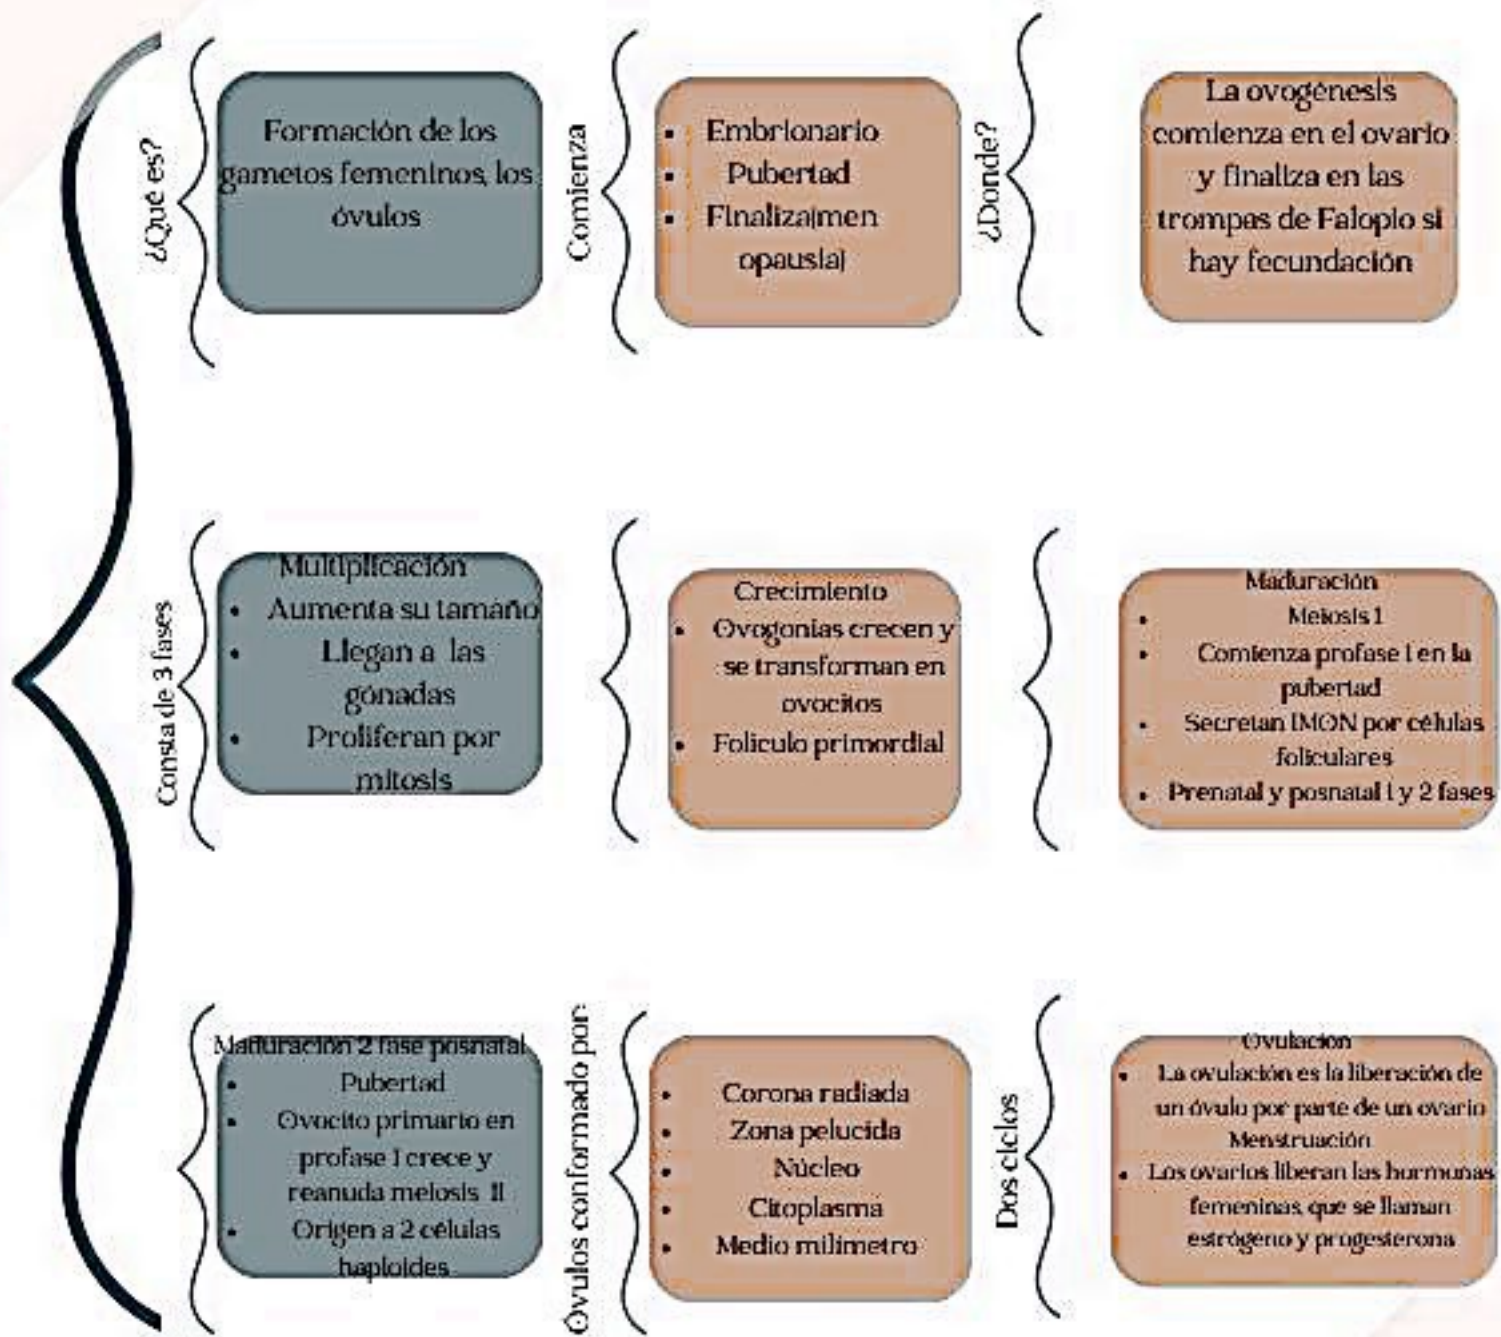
¿Qué es?

Formación de los gametos femeninos, los óvulos

Comienza

- Embrionario
- Pubertad
- Finaliza(menopausia)

¿Donde?

La ovogénesis comienza en el ovario y finaliza en las trompas de Falopio si hay fecundación

Consta de 3 fases

Multiplicación
- Aumenta su tamaño
- Llegan a las gonadas
- Proliferan por mitosis

Crecimiento
- Ovogonias crecen y se transforman en ovocitos
- Foliculo primordial

Maduración
- Meiosis 1
- Comienza profase I en la pubertad
- Secretan IMON por células foliculares
- Prenatal y posnatal 1 y 2 fases

Maduración 2 fase posnatal
- Pubertad
- Ovocito primario en profase I crece y reanuda meiosis II
- Origen a 2 células haploides

Óvulos conformado por:

- Corona radiada
- Zona pelucida
- Núcleo
- Citoplasma
- Medio milimetro

Dos ciclos

Ovulación
- La ovulación es la liberación de un óvulo por parte de un ovario
Menstruación
- Los ovarios liberan las hormonas femeninas que se llaman estrógeno y progesterona